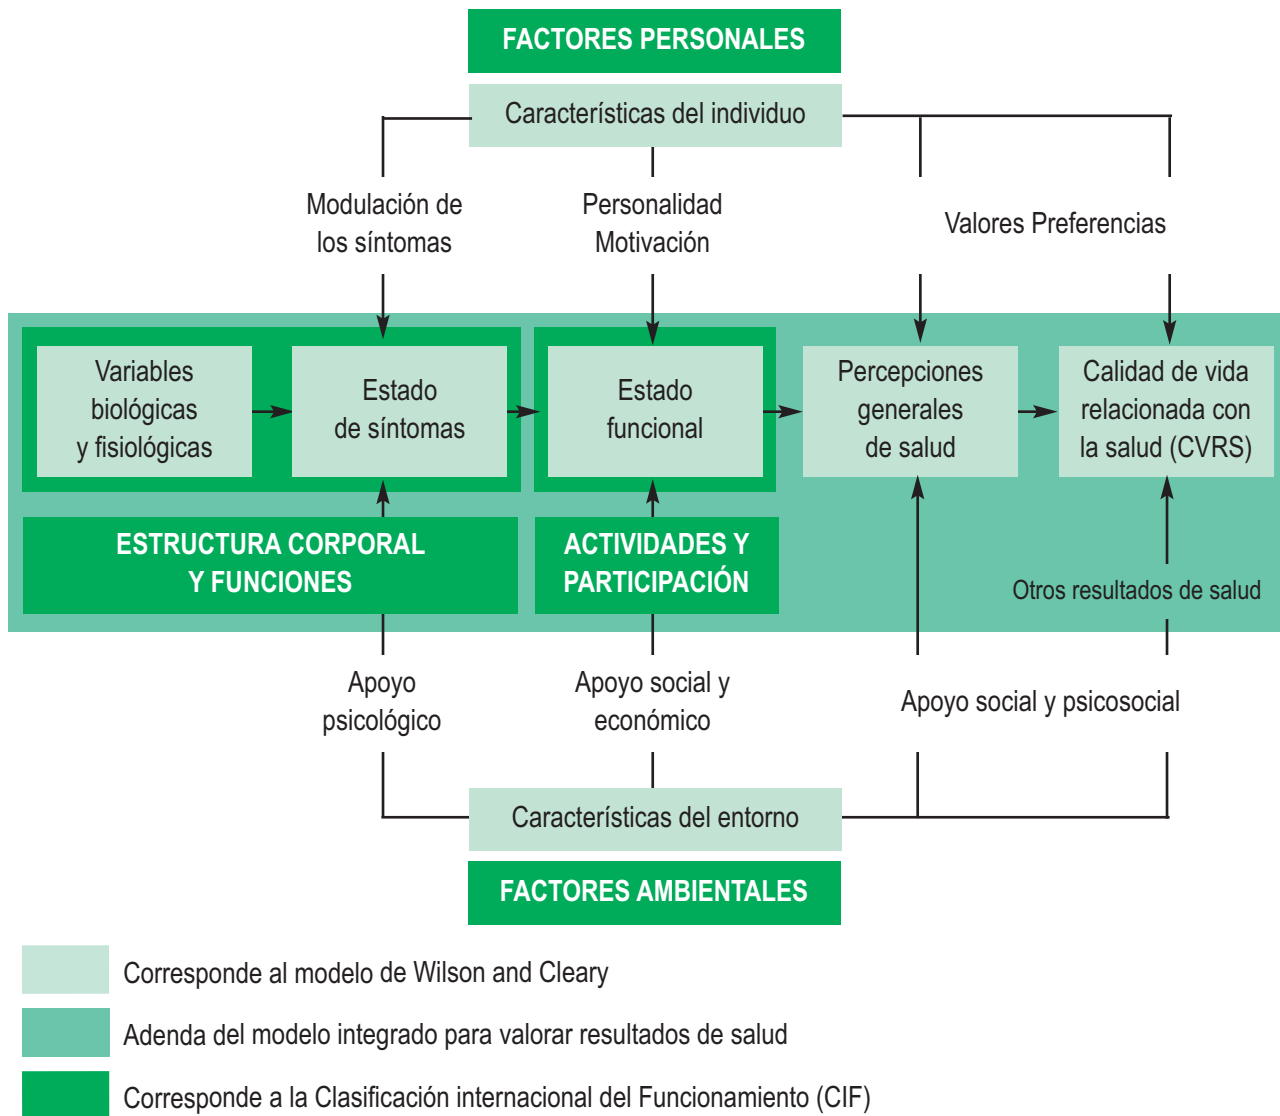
FACTORES PERSONALES

Características del individuo

Modulación de los síntomas

Personalidad Motivación

Valores Preferencias

Variables biológicas y fisiológicas

Estado de síntomas

Estado funcional

Percepciones generales de salud

Calidad de vida relacionada con la salud (CVRS)

ESTRUCTURA CORPORAL Y FUNCIONES

ACTIVIDADES Y PARTICIPACIÓN

Otros resultados de salud

Apoyo psicológico

Apoyo social y económico

Apoyo social y psicosocial

Características del entorno

FACTORES AMBIENTALES

Corresponde al modelo de Wilson and Cleary

Adenda del modelo integrado para valorar resultados de salud

Corresponde a la Clasificación internacional del Funcionamiento (CIF)